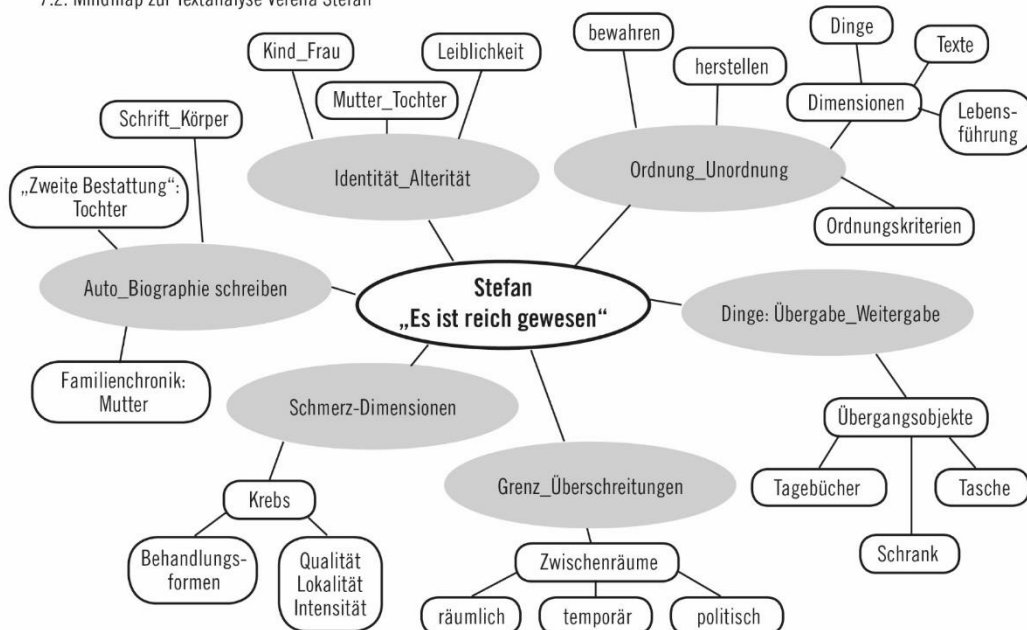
7.2. Mindmap zur Textanalyse Verena Stefan

Stefan
„Es ist reich gewesen"

Identität_Alterität

Kind_Frau

Mutter_Tochter

Leiblichkeit

Ordnung_Unordnung

bewahren

herstellen

Dimensionen

Dinge

Texte

Lebensführung

Ordnungskriterien

Dinge: Übergabe_Weitergabe

Übergangsobjekte

Tagebücher

Schrank

Tasche

Grenz_Überschreitungen

Zwischenräume

räumlich

temporär

politisch

Schmerz-Dimensionen

Krebs

Behandlungsformen

Qualität
Lokalität
Intensität

Auto_Biographie schreiben

Schrift_Körper

„Zweite Bestattung": Tochter

Familienchronik: Mutter